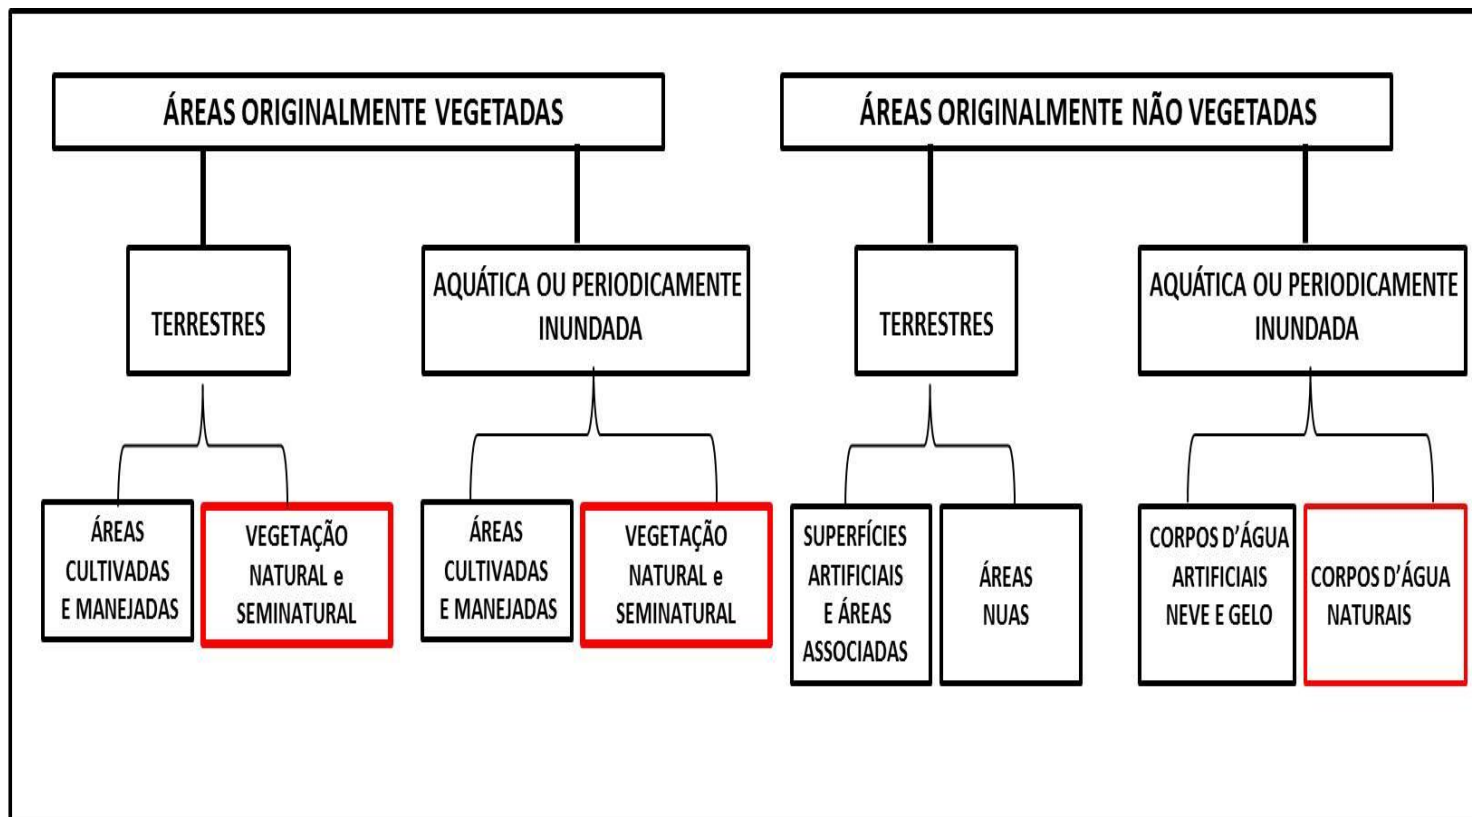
ÁREAS ORIGINALMENTE VEGETADAS

TERRESTRES

ÁREAS CULTIVADAS E MANEJADAS

VEGETAÇÃO NATURAL e SEMINATURAL

AQUÁTICA OU PERIODICAMENTE INUNDADA

ÁREAS CULTIVADAS E MANEJADAS

VEGETAÇÃO NATURAL e SEMINATURAL

ÁREAS ORIGINALMENTE NÃO VEGETADAS

TERRESTRES

SUPERFÍCIES ARTIFICIAIS E ÁREAS ASSOCIADAS

ÁREAS NUAS

AQUÁTICA OU PERIODICAMENTE INUNDADA

CORPOS D'ÁGUA ARTIFICIAIS NEVE E GELO

CORPOS D'ÁGUA NATURAIS